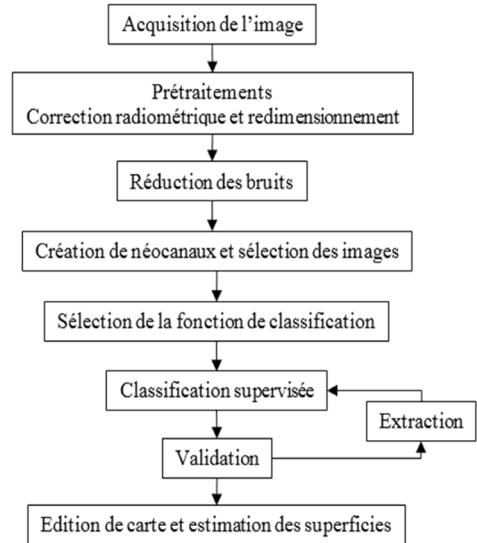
Acquisition de l’image

Prétraitements
Correction radiométrique et redimensionnement

Réduction des bruits

Création de néocanaux et sélection des images

Sélection de la fonction de classification

Classification supervisée

Extraction

Validation

Edition de carte et estimation des superficies